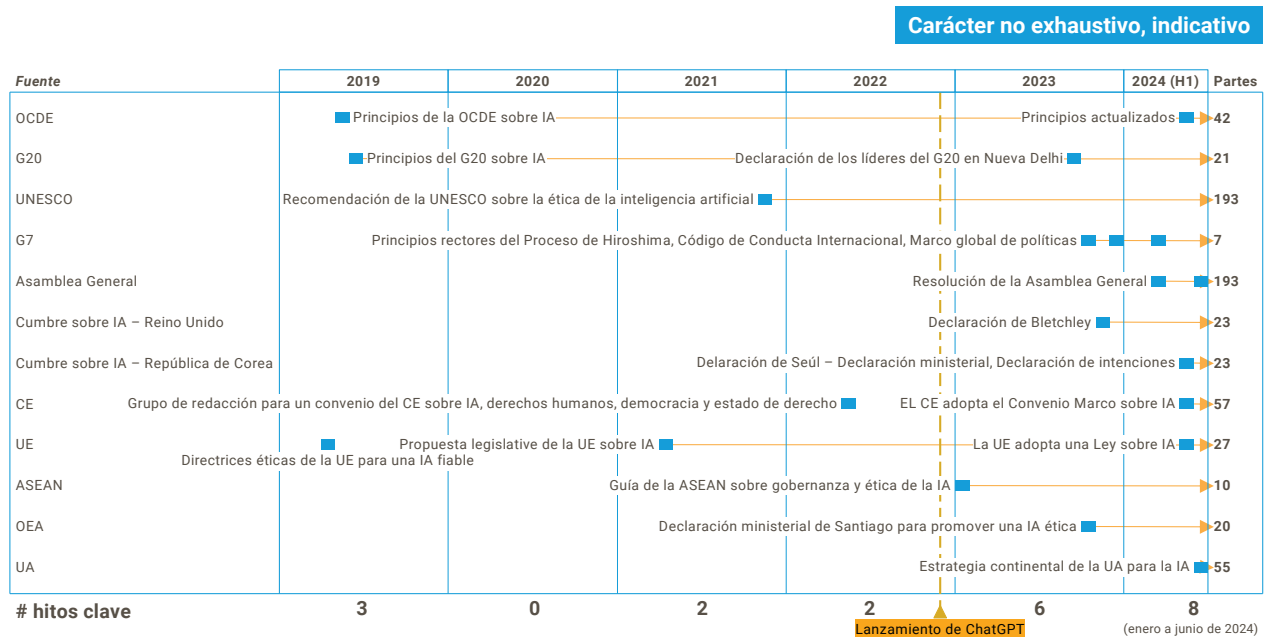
Carácter no exhaustivo, indicativo

| Fuente | 2019 | 2020 | 2021 | 2022 | 2023 | 2024 (H1) | Partes |
|---|---|---|---|---|---|---|---|
| OCDE | Principios de la OCDE sobre IA | | | | | Principios actualizados | 42 |
| G20 | Principios del G20 sobre IA | | | | Declaración de los líderes del G20 en Nueva Delhi | | 21 |
| UNESCO | | | Recomendación de la UNESCO sobre la ética de la inteligencia artificial | | | | 193 |
| G7 | | | | | Principios rectores del Proceso de Hiroshima, Código de Conducta Internacional, Marco global de políticas | | 7 |
| Asamblea General | | | | | | Resolución de la Asamblea General | 193 |
| Cumbre sobre IA – Reino Unido | | | | | Declaración de Bletchley | | 23 |
| Cumbre sobre IA – República de Corea | | | | | | Delaración de Seúl – Declaración ministerial, Declaración de intenciones | 23 |
| CE | | | | Grupo de redacción para un convenio del CE sobre IA, derechos humanos, democracia y estado de derecho | | EL CE adopta el Convenio Marco sobre IA | 57 |
| UE | Directrices éticas de la UE para una IA fiable | | Propuesta legislative de la UE sobre IA | | | La UE adopta una Ley sobre IA | 27 |
| ASEAN | | | | | Guía de la ASEAN sobre gobernanza y ética de la IA | | 10 |
| OEA | | | | | Declaración ministerial de Santiago para promover una IA ética | | 20 |
| UA | | | | | | Estrategia continental de la UA para la IA | 55 |
| # hitos clave | 3 | 0 | 2 | 2 | 6 | 8 | |

Lanzamiento de ChatGPT

(enero a junio de 2024)